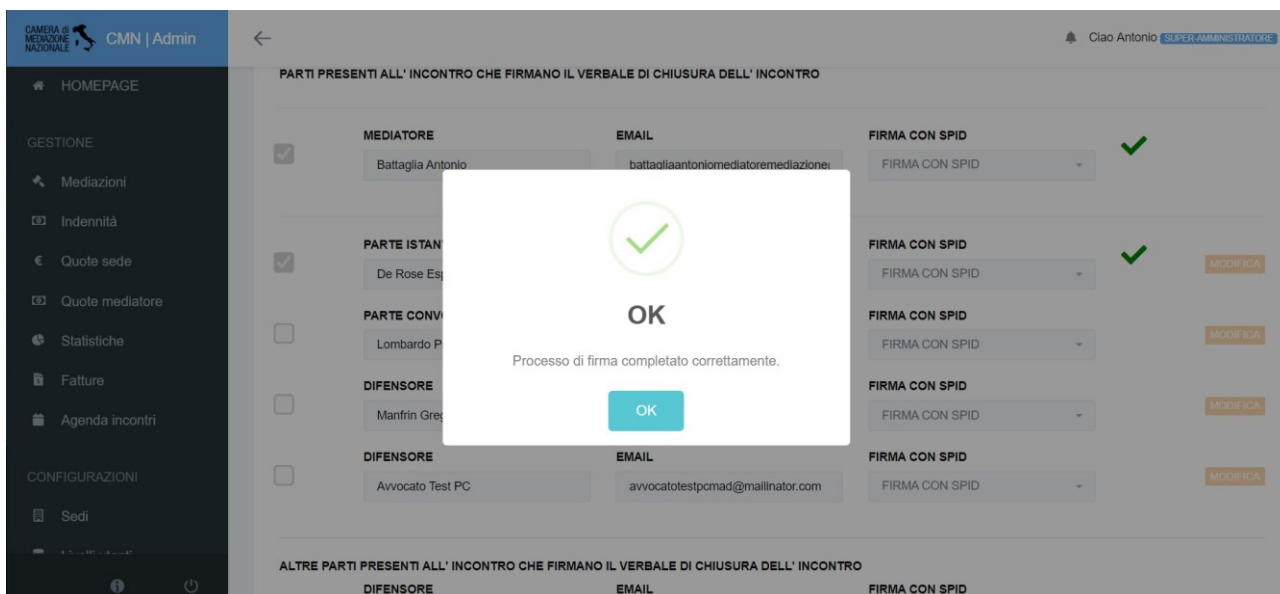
CAMERA di MEDIAZIONE NAZIONALE CMN | Admin

HOMEPAGE

GESTIONE

Mediazioni

Indennità

Quote sede

Quote mediatore

Statistiche

Fatture

Agenda incontri

CONFIGURAZIONI

Sedi

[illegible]

Ciao Antonio SUPER-AMMINISTRATORE

PARTI PRESENTI ALL' INCONTRO CHE FIRMANO IL VERBALE DI CHIUSURA DELL' INCONTRO

MEDIATORE
Battaglia Antonio

EMAIL
battagliaantoniomediatoremediazione

FIRMA CON SPID
FIRMA CON SPID

PARTE ISTANT
De Rose Es

FIRMA CON SPID
FIRMA CON SPID

MODIFICA

PARTE CONV
Lombardo P

FIRMA CON SPID
FIRMA CON SPID

MODIFICA

DIFENSORE
Manfrin Greg

FIRMA CON SPID
FIRMA CON SPID

MODIFICA

DIFENSORE
Avvocato Test PC

EMAIL
avvocatotestpcmad@mailinator.com

FIRMA CON SPID
FIRMA CON SPID

MODIFICA

OK

Processo di firma completato correttamente.

OK

ALTRE PARTI PRESENTI ALL' INCONTRO CHE FIRMANO IL VERBALE DI CHIUSURA DELL' INCONTRO

DIFENSORE

EMAIL

FIRMA CON SPID